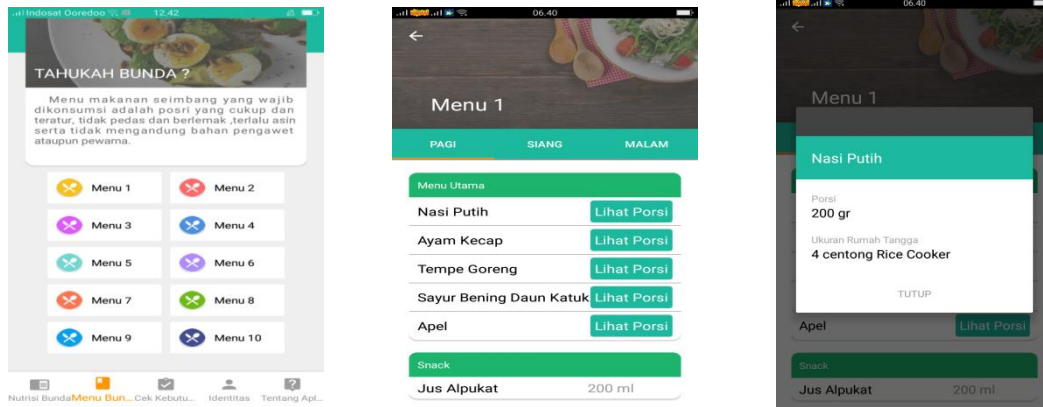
Indosat Ooredoo 12.42

TAHUKAH BUNDA ?

Menu makanan seimbang yang wajib dikonsumsi adalah posri yang cukup dan teratur, tidak pedas dan berlemak ,terlalu asin serta tidak mengandung bahan pengawet ataupun pewarna.

Menu 1
Menu 2
Menu 3
Menu 4
Menu 5
Menu 6
Menu 7
Menu 8
Menu 9
Menu 10

Nutrisi Bunda
Menu Bun...
Cek Kebutu...
Identitas
Tentang Apl...

06.40

Menu 1

PAGI
SIANG
MALAM

Menu Utama

Nasi Putih
Lihat Porsi
Ayam Kecap
Lihat Porsi
Tempe Goreng
Lihat Porsi
Sayur Bening Daun Katuk
Lihat Porsi
Apel
Lihat Porsi

Snack

Jus Alpukat
200 ml

06.40

Menu 1

Nasi Putih

Porsi
200 gr

Ukuran Rumah Tangga
4 centong Rice Cooker

TUTUP

Apel
Lihat Porsi

Snack

Jus Alpukat
200 ml